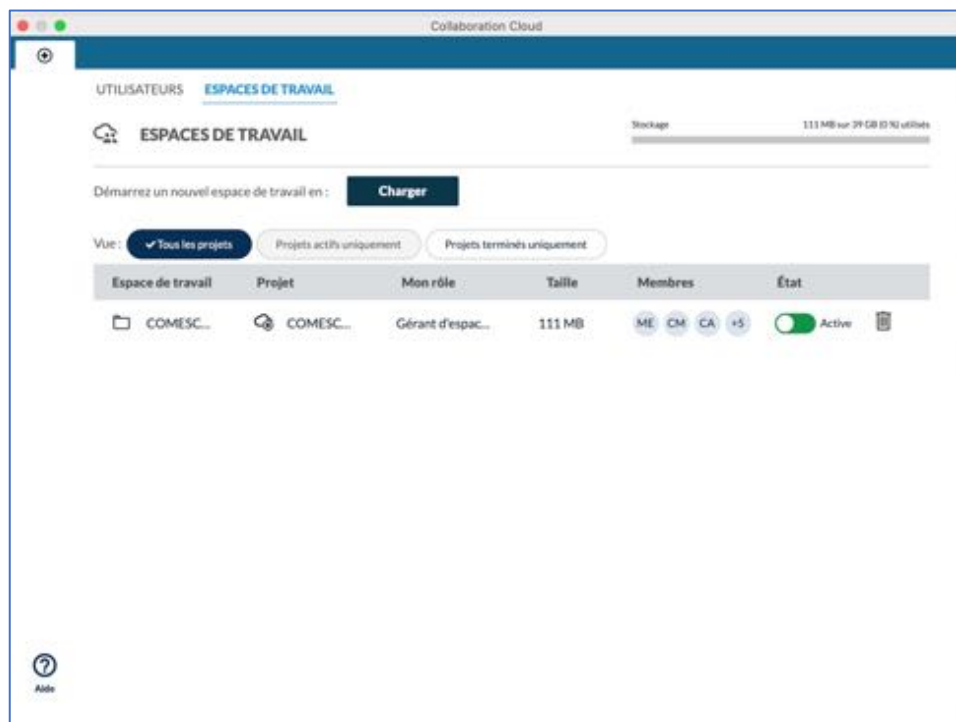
Collaboration Cloud

UTILISATEURS ESPACES DE TRAVAIL

ESPACES DE TRAVAIL

Stockage 111 MB sur 39 GB (0 %) utilisés

Démarrez un nouvel espace de travail en : Charger

Vue : ✓Tous les projets Projets actifs uniquement Projets terminés uniquement

| Espace de travail | Projet | Mon rôle | Taille | Membres | État |
|---|---|---|---|---|---|
| COMESC... | COMESC... | Gérant d'espac... | 111 MB | ME CM CA +5 | Active |

Aide